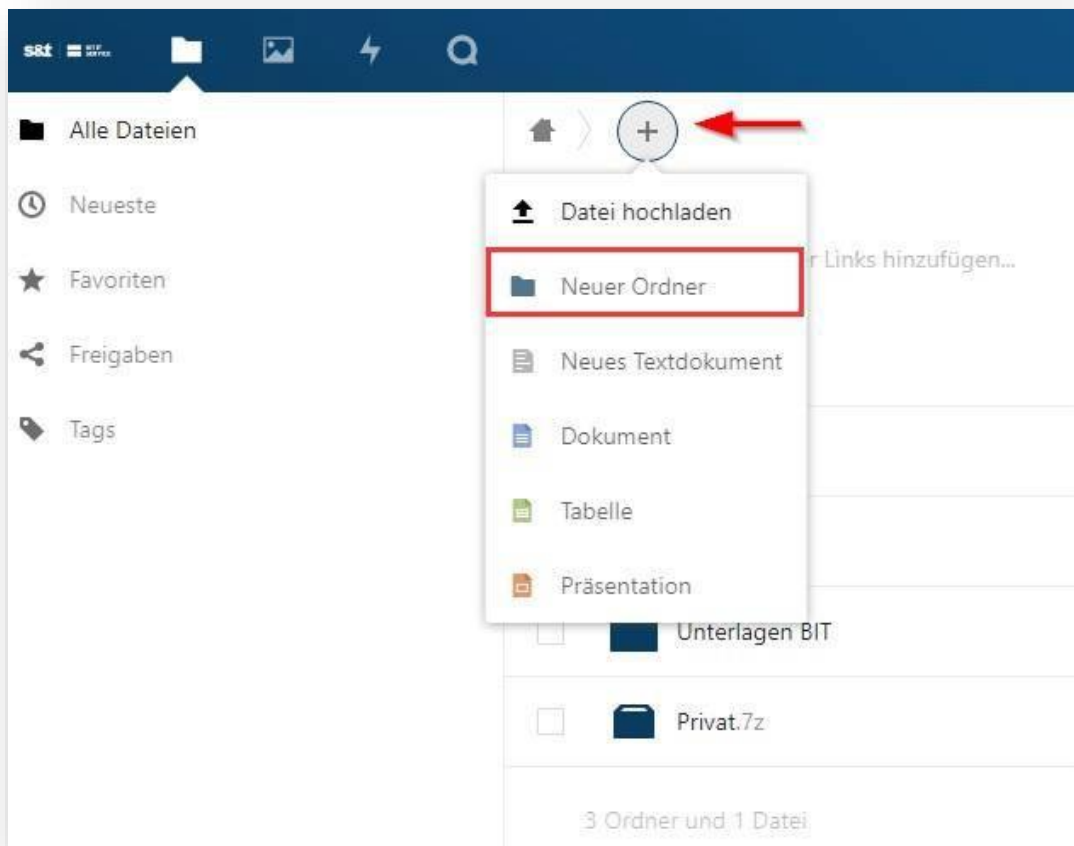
s&t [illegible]

Alle Dateien

Neueste

Favoriten

Freigaben

Tags

+

Datei hochladen

Neuer Ordner

Neues Textdokument

Dokument

Tabelle

Präsentation

r Links hinzufügen...

Unterlagen BIT

Privat.7z

3 Ordner und 1 Datei